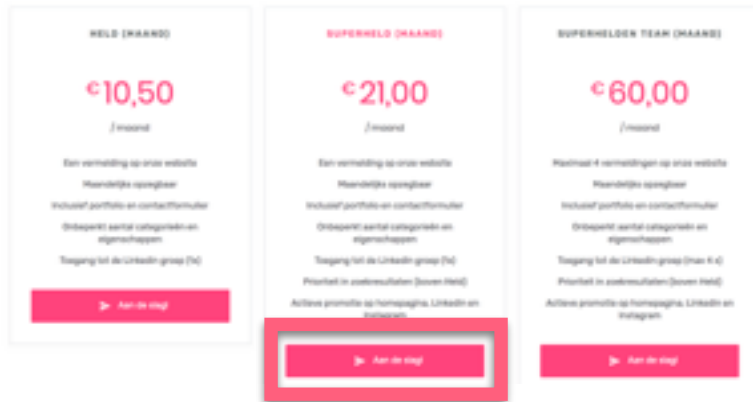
HELD (MAAND)

€10,50

/ maand

Een vermelding op onze website

Maandelijks opzegbaar

Inclusief portfolio en contactformulier

Onbeperkt aantal categorieën en eigenschappen

Toegang tot de LinkedIn groep (1x)

Aan de slag!

SUPERHELD (MAAND)

€21,00

/ maand

Een vermelding op onze website

Maandelijks opzegbaar

Inclusief portfolio en contactformulier

Onbeperkt aantal categorieën en eigenschappen

Toegang tot de LinkedIn groep (1x)

Prioriteit in zoekresultaten (boven Held)

Actieve promotie op homepagina, LinkedIn en Instagram

Aan de slag!

SUPERHELDEN TEAM (MAAND)

€60,00

/ maand

Maximaal 4 vermeldingen op onze website

Maandelijks opzegbaar

Inclusief portfolio en contactformulier

Onbeperkt aantal categorieën en eigenschappen

Toegang tot de LinkedIn groep (max 4 x)

Prioriteit in zoekresultaten (boven Held)

Actieve promotie op homepagina, LinkedIn en Instagram

Aan de slag!